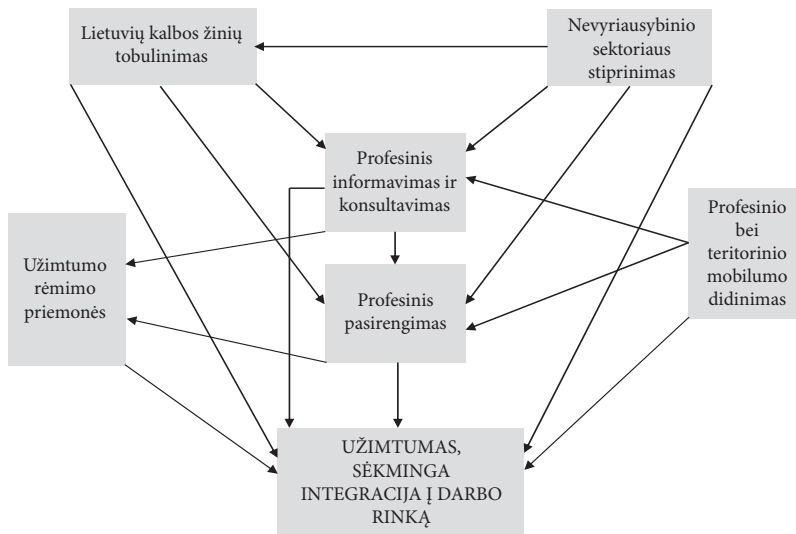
Lietuvių kalbos žinių tobulinimas

Nevyriausybinio sektoriaus stiprinimas

Profesinis informavimas ir konsultavimas

Profesinio bei teritorinio mobilumo didinimas

Užimtumo rėmimo priemonės

Profesinis pasirengimas

UŽIMTUMAS, SĖKMINGA INTEGRACIJA Į DARBO RINKĄ